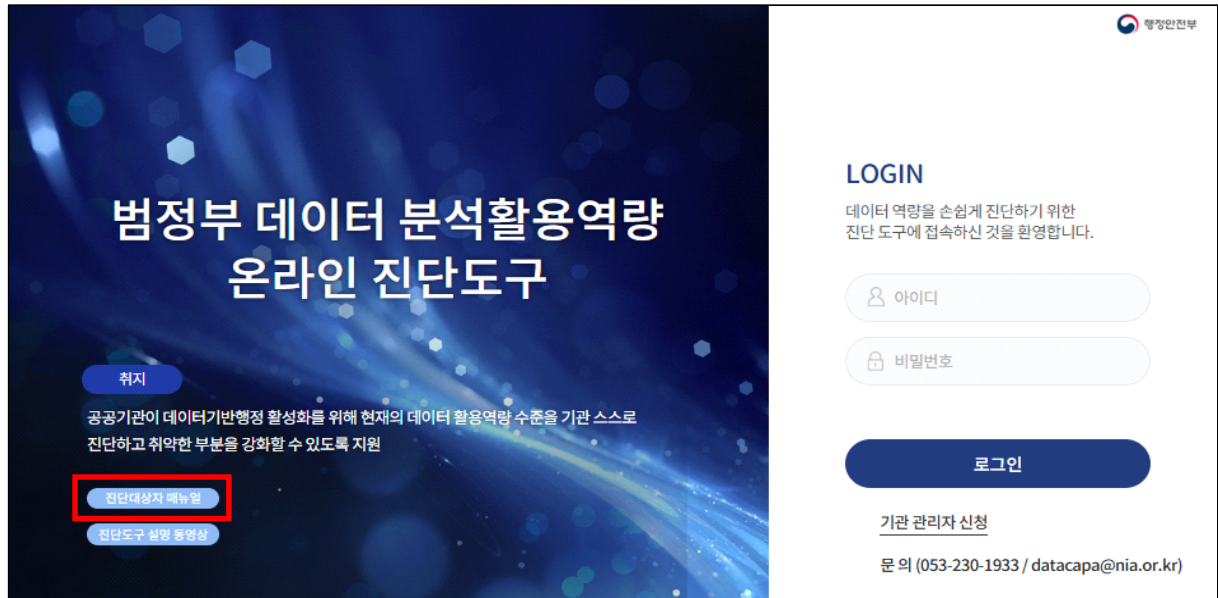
범정부 데이터 분석활용역량 온라인 진단도구

취지

공공기관이 데이터기반행정 활성화를 위해 현재의 데이터 활용역량 수준을 기관 스스로 진단하고 취약한 부분을 강화할 수 있도록 지원

진단대상자 매뉴얼

진단도구 설명 동영상

행정안전부

LOGIN

데이터 역량을 손쉽게 진단하기 위한 진단 도구에 접속하신 것을 환영합니다.

아이디

비밀번호

로그인

기관 관리자 신청

문 의 (053-230-1933 / datacapa@nia.or.kr)